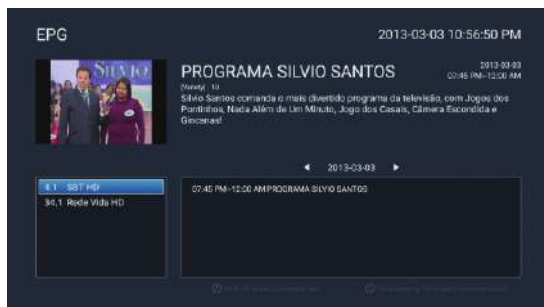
EPG

2013-03-03 10:56:50 PM

SILVIO

PROGRAMA SILVIO SANTOS

2013-03-03
07:45 PM~12:00 AM

[Variety] 10
Silvio Santos comanda o mais divertido programa da televisão, com Jogos dos Pontinhos, Nada Além de Um Minuto, Jogo dos Casais, Câmera Escondida e Gincanas!

◄ 2013-03-03 ►

4.1 SBT HD
34.1 Rede Vida HD

07:45 PM~12:00 AM PROGRAMA SILVIO SANTOS

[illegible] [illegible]